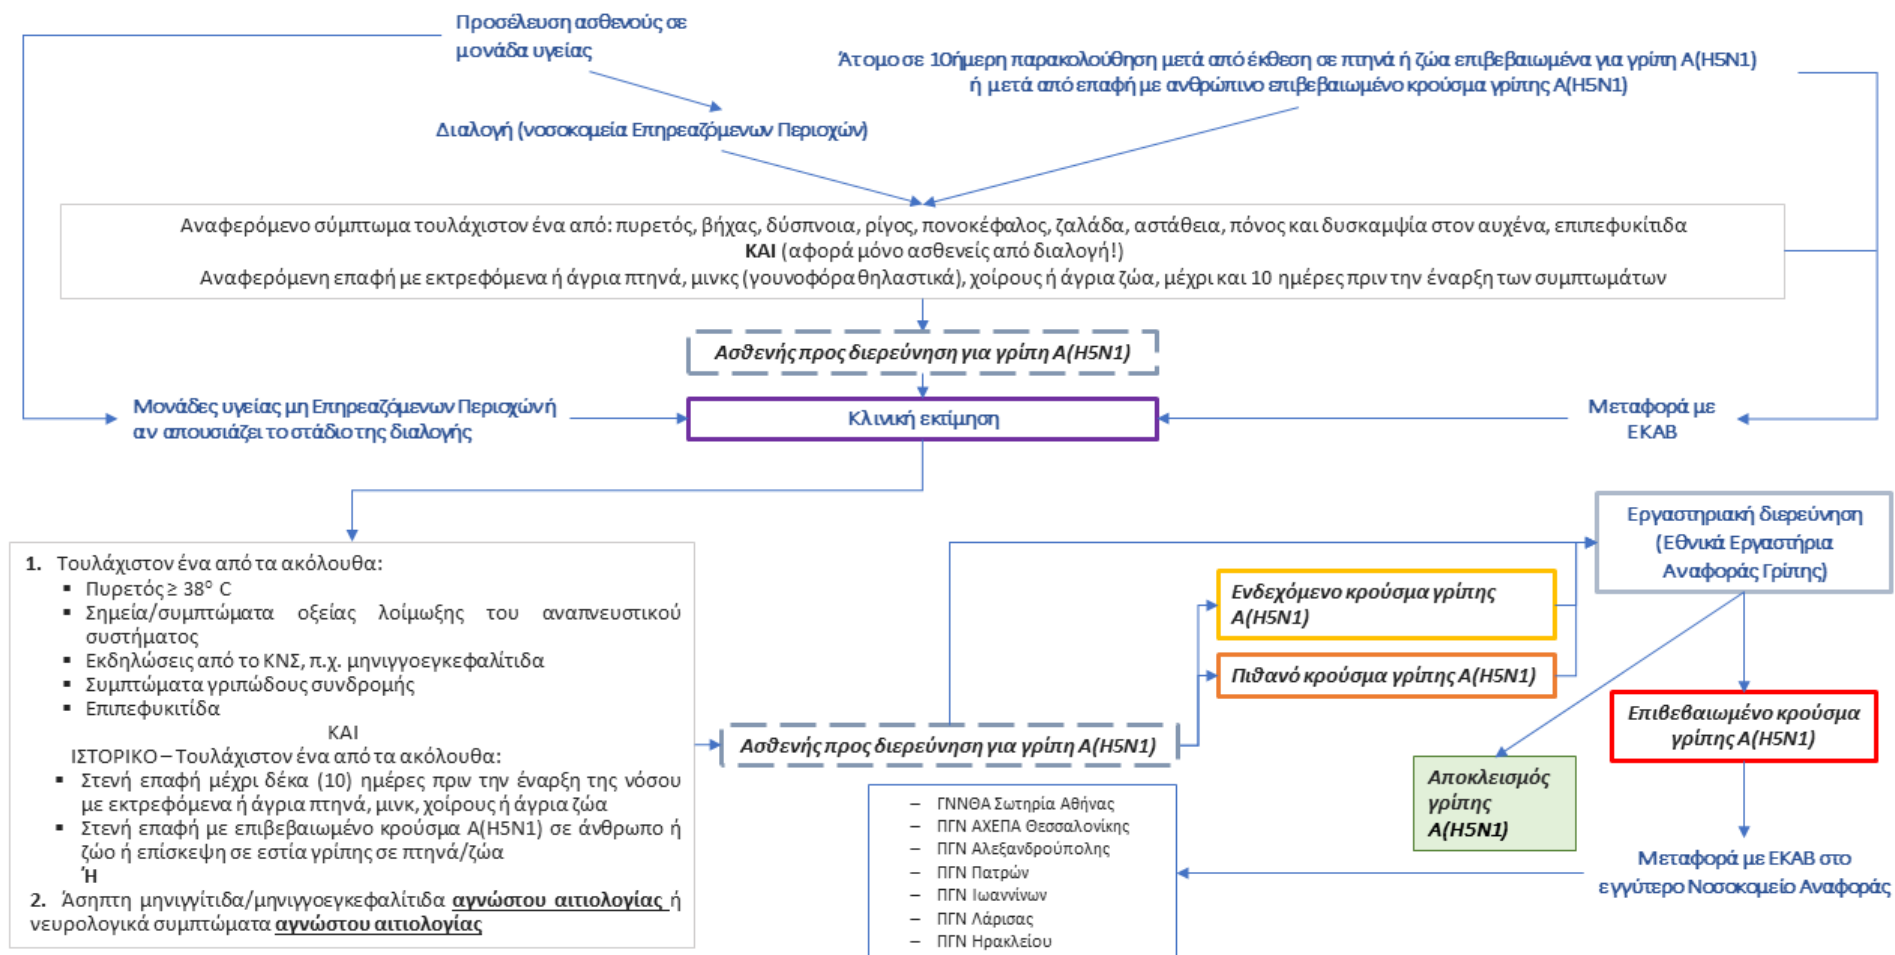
Προσέλευση ασθενούς σε μονάδα υγείας

Άτομο σε 10ήμερη παρακολούθηση μετά από έκθεση σε πτηνά ή ζώα επιβεβαιωμένα για γρίπη A(H5N1) ή μετά από επαφή με ανθρώπινο επιβεβαιωμένο κρούσμα γρίπης A(H5N1)

Διαλογή (νοσοκομεία Επηρεαζόμενων Περιοχών)

Αναφερόμενο σύμπτωμα τουλάχιστον ένα από: πυρετός, βήχας, δύσπνοια, ρίγος, πονοκέφαλος, ζαλάδα, αστάθεια, πόνος και δυσκαμψία στον αυχένα, επιπεφυκίτιδα
ΚΑΙ (αφορά μόνο ασθενείς από διαλογή!)
Αναφερόμενη επαφή με εκτρεφόμενα ή άγρια πτηνά, μινκς (γουνοφόρα θηλαστικά), χοίρους ή άγρια ζώα, μέχρι και 10 ημέρες πριν την έναρξη των συμπτωμάτων

Ασθενής προς διερεύνηση για γρίπη A(H5N1)

Μονάδες υγείας μη Επηρεαζόμενων Περιοχών ή αν απουσιάζει το στάδιο της διαλογής

Κλινική εκτίμηση

Μεταφορά με ΕΚΑΒ

1. Τουλάχιστον ένα από τα ακόλουθα:
▪ Πυρετός ≥ 38° C
▪ Σημεία/συμπτώματα οξείας λοίμωξης του αναπνευστικού συστήματος
▪ Εκδηλώσεις από το ΚΝΣ, π.χ. μηνιγγοεγκεφαλίτιδα
▪ Συμπτώματα γριπώδους συνδρομής
▪ Επιπεφυκίτιδα
ΚΑΙ
ΙΣΤΟΡΙΚΟ – Τουλάχιστον ένα από τα ακόλουθα:
▪ Στενή επαφή μέχρι δέκα (10) ημέρες πριν την έναρξη της νόσου με εκτρεφόμενα ή άγρια πτηνά, μινκ, χοίρους ή άγρια ζώα
▪ Στενή επαφή με επιβεβαιωμένο κρούσμα A(H5N1) σε άνθρωπο ή ζώο ή επίσκεψη σε εστία γρίπης σε πτηνά/ζώα
Ή
2. Άσηπτη μηνιγγίτιδα/μηνιγγοεγκεφαλίτιδα αγνώστου αιτιολογίας ή νευρολογικά συμπτώματα αγνώστου αιτιολογίας

Ασθενής προς διερεύνηση για γρίπη A(H5N1)

Εργαστηριακή διερεύνηση (Εθνικά Εργαστήρια Αναφοράς Γρίπης)

Ενδεχόμενο κρούσμα γρίπης A(H5N1)

Πιθανό κρούσμα γρίπης A(H5N1)

Επιβεβαιωμένο κρούσμα γρίπης A(H5N1)

Αποκλεισμός γρίπης A(H5N1)

– ΓΝΝΘΑ Σωτηρία Αθήνας
– ΠΓΝ ΑΧΕΠΑ Θεσσαλονίκης
– ΠΓΝ Αλεξανδρούπολης
– ΠΓΝ Πατρών
– ΠΓΝ Ιωαννίνων
– ΠΓΝ Λάρισας
– ΠΓΝ Ηρακλείου

Μεταφορά με ΕΚΑΒ στο εγγύτερο Νοσοκομείο Αναφοράς